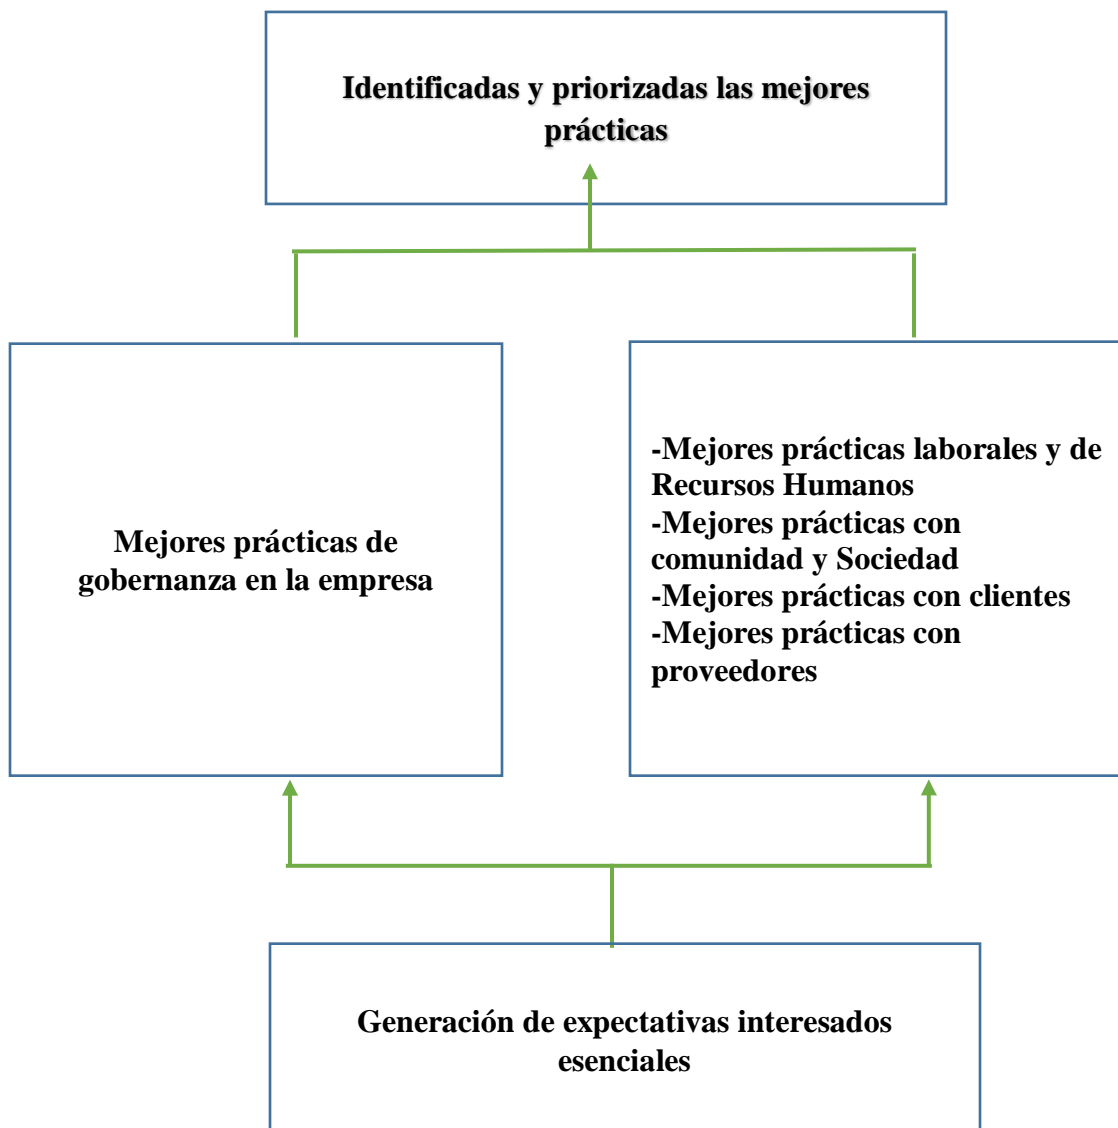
Identificadas y priorizadas las mejores prácticas

Mejores prácticas de gobernanza en la empresa

-Mejores prácticas laborales y de Recursos Humanos
-Mejores prácticas con comunidad y Sociedad
-Mejores prácticas con clientes
-Mejores prácticas con proveedores

Generación de expectativas interesados esenciales